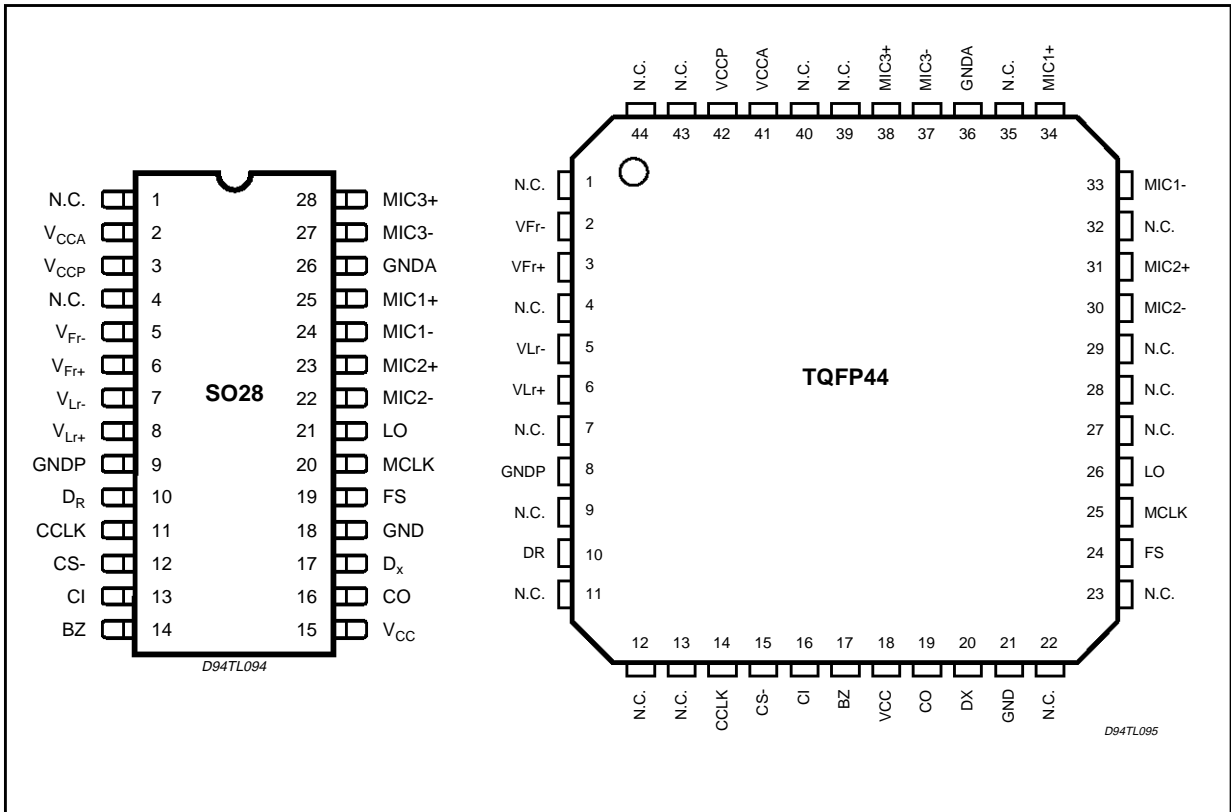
N.C. 1
$V_{CCA}$ 2
$V_{CCP}$ 3
N.C. 4
$V_{Fr-}$ 5
$V_{Fr+}$ 6
$V_{Lr-}$ 7
$V_{Lr+}$ 8
GNDP 9
$D_R$ 10
CCLK 11
CS- 12
CI 13
BZ 14

28 MIC3+
27 MIC3-
26 GNDA
25 MIC1+
24 MIC1-
23 MIC2+
22 MIC2-
21 LO
20 MCLK
19 FS
18 GND
17 $D_x$
16 CO
15 $V_{CC}$

SO28

D94TL094

N.C. 44
N.C. 43
VCCP 42
VCCA 41
N.C. 40
N.C. 39
MIC3+ 38
MIC3- 37
GNDA 36
N.C. 35
MIC1+ 34

N.C. 1
VFr- 2
VFr+ 3
N.C. 4
VLr- 5
VLr+ 6
N.C. 7
GNDP 8
N.C. 9
DR 10
N.C. 11

33 MIC1-
32 N.C.
31 MIC2+
30 MIC2-
29 N.C.
28 N.C.
27 N.C.
26 LO
25 MCLK
24 FS
23 N.C.

TQFP44

12 N.C.
13 N.C.
14 CCLK
15 CS-
16 CI
17 BZ
18 VCC
19 CO
20 DX
21 GND
22 N.C.

D94TL095